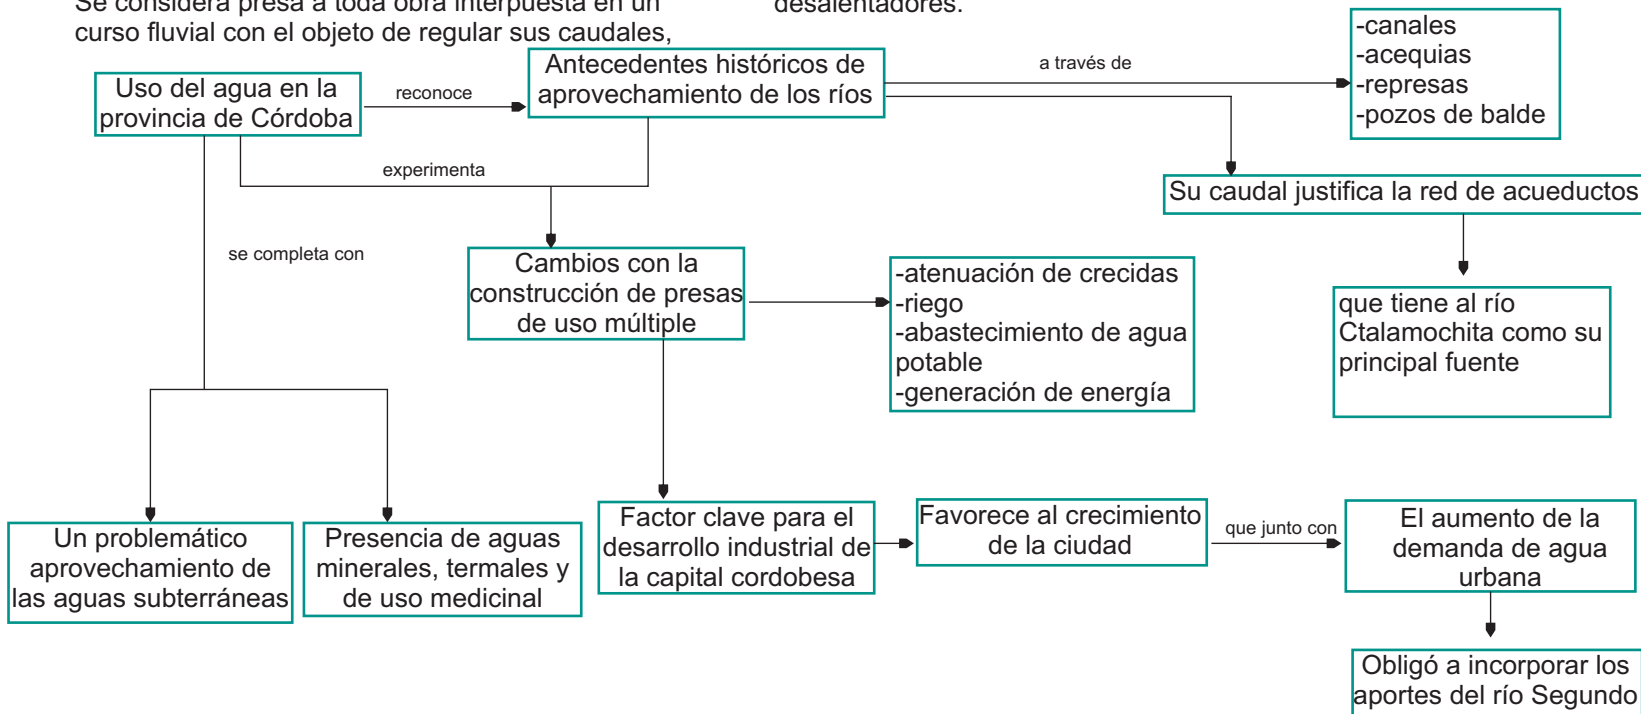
Se considera presa a toda obra interpuesta en un curso fluvial con el objeto de regular sus caudales,

desalentadores.

Uso del agua en la provincia de Córdoba

reconoce

Antecedentes históricos de aprovechamiento de los ríos

a través de

-canales
-acequias
-represas
-pozos de balde

Su caudal justifica la red de acueductos

que tiene al río Ctalamochita como su principal fuente

experimenta

se completa con

Cambios con la construcción de presas de uso múltiple

-atenuación de crecidas
-riego
-abastecimiento de agua potable
-generación de energía

Un problemático aprovechamiento de las aguas subterráneas

Presencia de aguas minerales, termales y de uso medicinal

Factor clave para el desarrollo industrial de la capital cordobesa

Favorece al crecimiento de la ciudad

que junto con

El aumento de la demanda de agua urbana

Obligó a incorporar los aportes del río Segundo